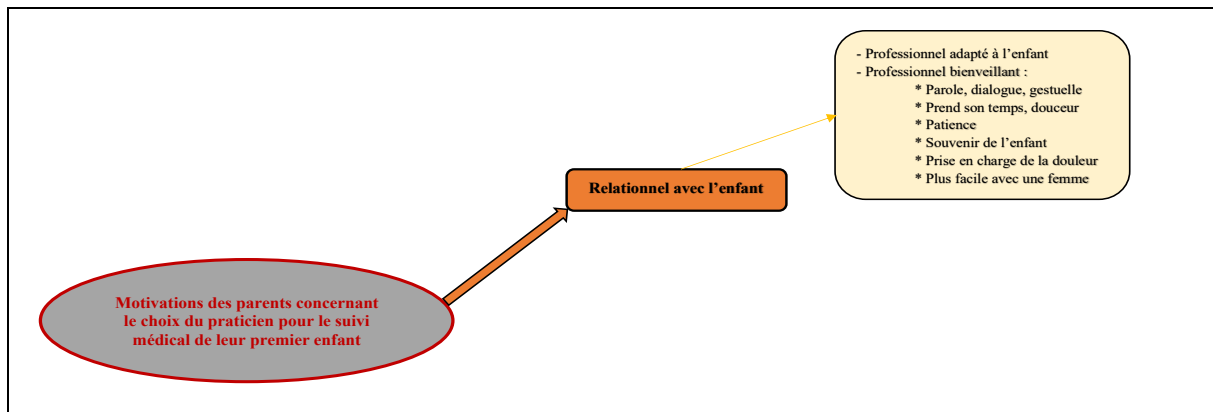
- Professionnel adapté à l'enfant
- Professionnel bienveillant :
* Parole, dialogue, gestuelle
* Prend son temps, douceur
* Patience
* Souvenir de l'enfant
* Prise en charge de la douleur
* Plus facile avec une femme

Relationnel avec l'enfant

Motivations des parents concernant le choix du praticien pour le suivi médical de leur premier enfant